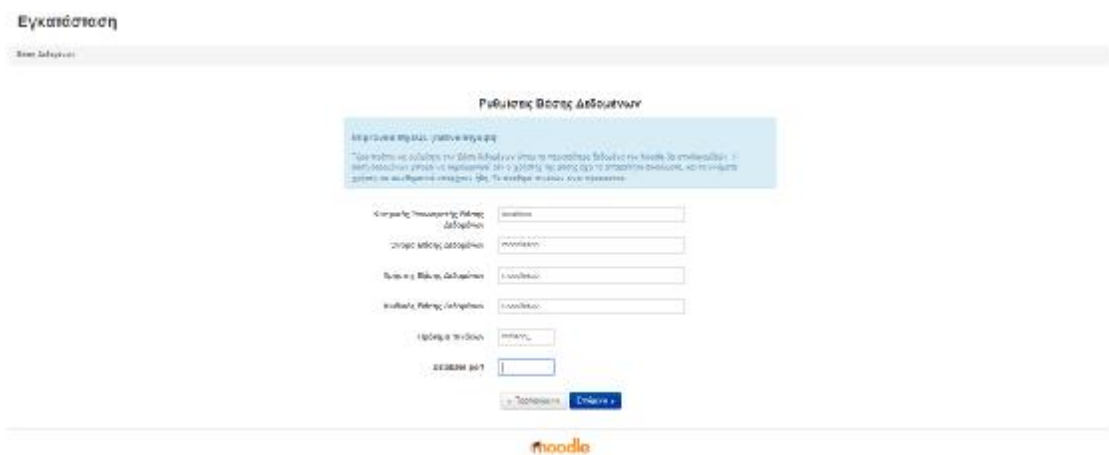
Εγκατάσταση

Βάση Δεδομένων

Ρυθμίσεις Βάσης Δεδομένων

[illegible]

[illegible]

Κεντρικός Υπολογιστής Βάσης Δεδομένων | localhost

Όνομα Βάσης Δεδομένων | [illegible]

Χρήστης Βάσης Δεδομένων | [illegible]

Κωδικός Βάσης Δεδομένων | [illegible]

Πρόθεμα πινάκων | mdl_

Database port |

« Προηγούμενο | Επόμενο »

moodle